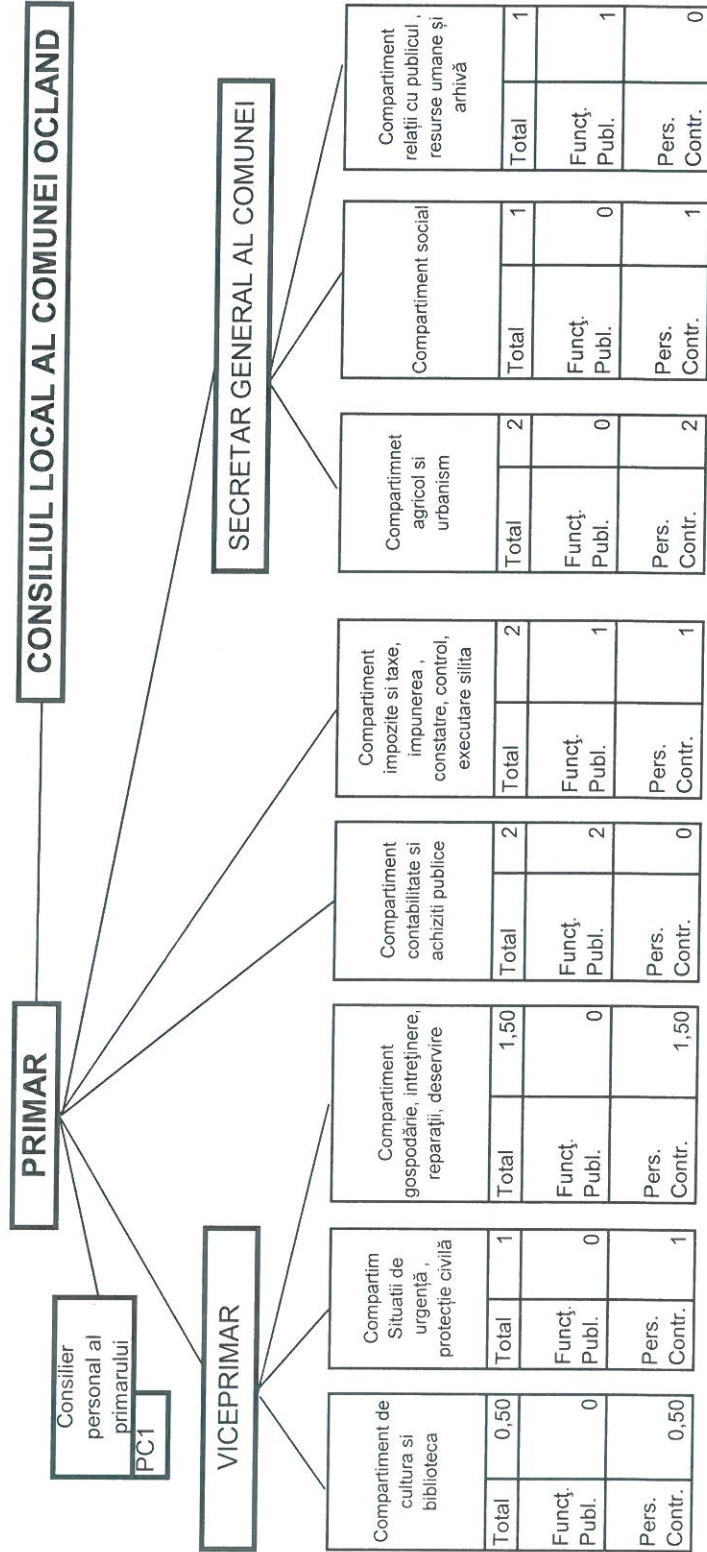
CONSILIUL LOCAL AL COMUNEI OCLAND

PRIMAR

Consilier personal al primarului
PC1

VICEPRIMAR

SECRETAR GENERAL AL COMUNEI

Compartiment de cultura si biblioteca

| Total | 0,50 |
|---|---|
| Funcţ. Publ. | 0 |
| Pers. Contr. | 0,50 |

Compartim Situatii de urgenţă , protecţie civilă

| Total | 1 |
|---|---|
| Funcţ. Publ. | 0 |
| Pers. Contr. | 1 |

Compartiment gospodărie, intreţinere, reparaţii, deservire

| Total | 1,50 |
|---|---|
| Funcţ. Publ. | 0 |
| Pers. Contr. | 1,50 |

Compartiment contabilitate si achiziti publice

| Total | 2 |
|---|---|
| Funcţ. Publ. | 2 |
| Pers. Contr. | 0 |

Compartiment impozite si taxe, impunerea , constatre, control, executare silita

| Total | 2 |
|---|---|
| Funcţ. Publ. | 1 |
| Pers. Contr. | 1 |

Compartimnet agricol si urbanism

| Total | 2 |
|---|---|
| Funcţ. Publ. | 0 |
| Pers. Contr. | 2 |

Compartiment social

| Total | 1 |
|---|---|
| Funcţ. Publ. | 0 |
| Pers. Contr. | 1 |

Compartiment relaţii cu publicul , resurse umane şi arhivă

| Total | 1 |
|---|---|
| Funcţ. Publ. | 1 |
| Pers. Contr. | 0 |